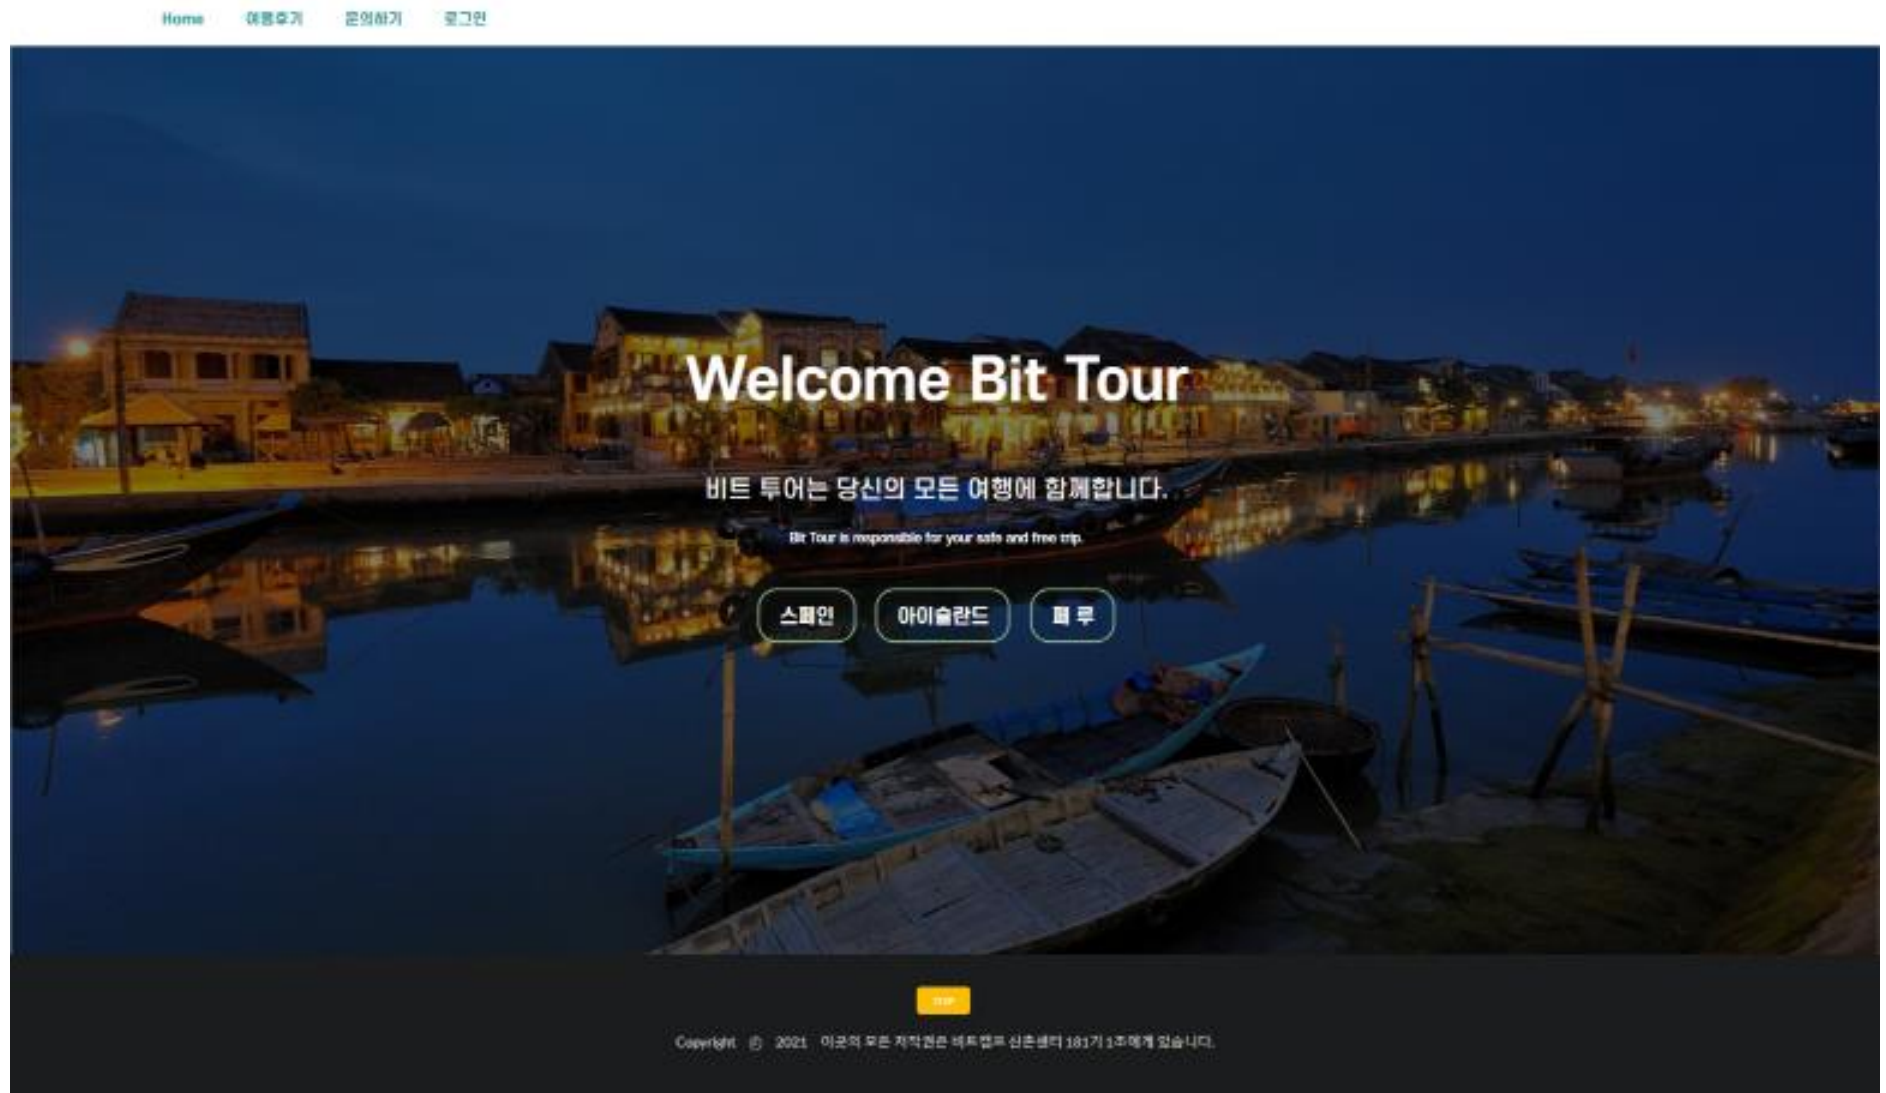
Home 여행후기 문의하기 로그인

Welcome Bit Tour

비트 투어는 당신의 모든 여행에 함께합니다.

Bit Tour is responsible for your safe and free trip.

스페인 아이슬란드 페루

TOP

Copyright © 2021 이곳의 모든 저작권은 비트캠프 신촌센터 181기 1조에게 있습니다.